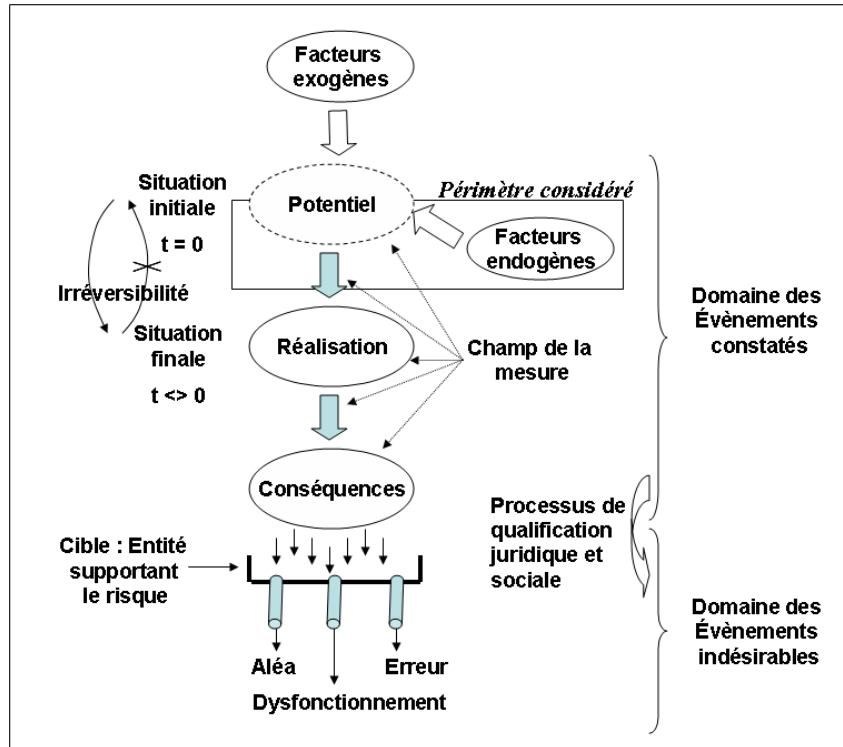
Facteurs exogènes

Situation initiale

t = 0

Potentiel

Périmètre considéré

Facteurs endogènes

Irréversibilité

Situation finale

t <> 0

Réalisation

Champ de la mesure

Domaine des Évènements constatés

Conséquences

Processus de qualification juridique et sociale

Cible : Entité supportant le risque

Domaine des Évènements indésirables

Aléa

Erreur

Dysfonctionnement